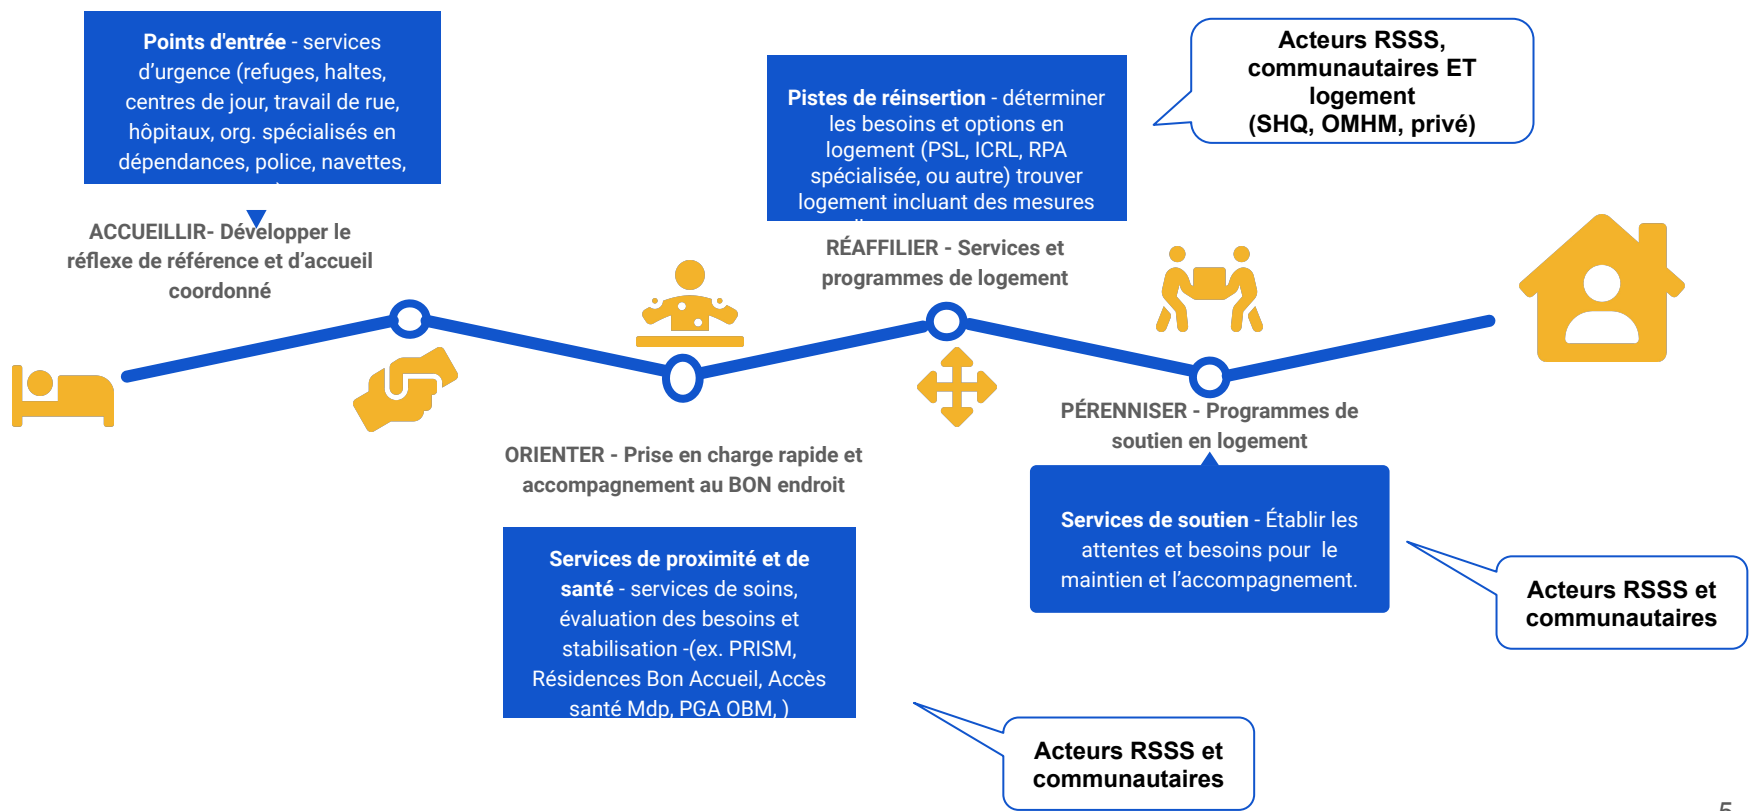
**Points d'entrée** - services d'urgence (refuges, haltes, centres de jour, travail de rue, hôpitaux, org. spécialisés en dépendances, police, navettes, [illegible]

ACCUEILLIR- Développer le réflexe de référence et d'accueil coordonné

**Pistes de réinsertion** - déterminer les besoins et options en logement (PSL, ICRL, RPA spécialisée, ou autre) trouver logement incluant des mesures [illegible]

**Acteurs RSSS, communautaires ET logement (SHQ, OMHM, privé)**

RÉAFFILIER - Services et programmes de logement

PÉRENNISER - Programmes de soutien en logement

ORIENTER - Prise en charge rapide et accompagnement au BON endroit

**Services de soutien** - Établir les attentes et besoins pour le maintien et l'accompagnement.

**Acteurs RSSS et communautaires**

**Services de proximité et de santé** - services de soins, évaluation des besoins et stabilisation -(ex. PRISM, Résidences Bon Accueil, Accès santé Mdp, PGA OBM, )

**Acteurs RSSS et communautaires**

5